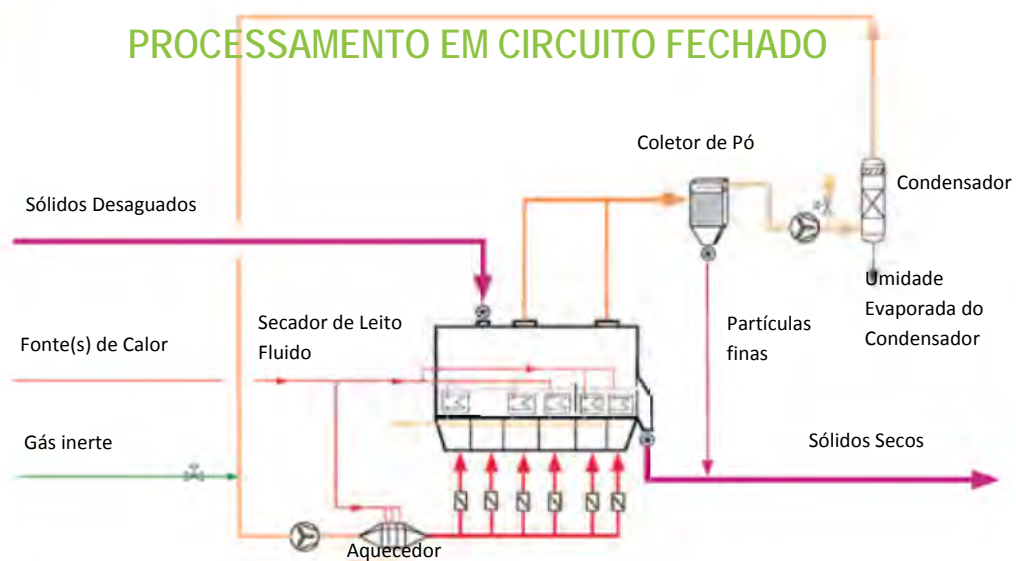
PROCESSAMENTO EM CIRCUITO FECHADO

Coletor de Pó

Condensador

Sólidos Desaguados

Umidade Evaporada do Condensador

Secador de Leito Fluido

Partículas finas

Fonte(s) de Calor

Gás inerte

Sólidos Secos

Aquecedor